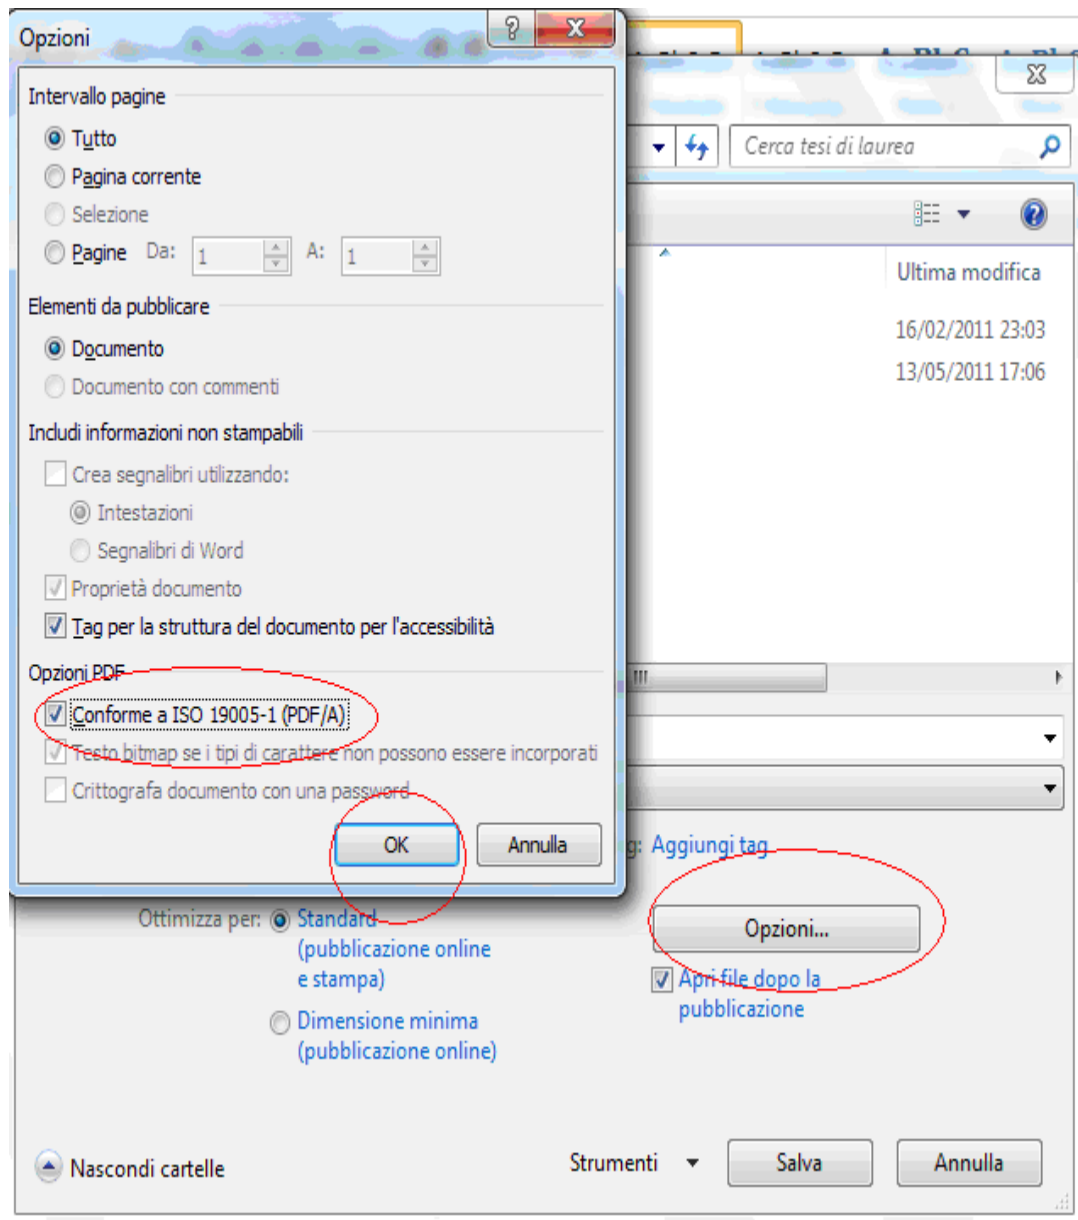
Opzioni

?

Intervallo pagine

Tutto

Pagina corrente

Selezione

Pagine Da: 1 A: 1

Elementi da pubblicare

Documento

Documento con commenti

Includi informazioni non stampabili

Crea segnalibri utilizzando:

Intestazioni

Segnalibri di Word

Proprietà documento

Tag per la struttura del documento per l'accessibilità

Opzioni PDF

Conforme a ISO 19005-1 (PDF/A)

Testo bitmap se i tipi di carattere non possono essere incorporati

Crittografa documento con una password

OK

Annulla

Cerca tesi di laurea

Ultima modifica

16/02/2011 23:03

13/05/2011 17:06

Aggiungi tag

Ottimizza per: Standard (pubblicazione online e stampa)

Dimensione minima (pubblicazione online)

Opzioni...

Apri file dopo la pubblicazione

Nascondi cartelle

Strumenti

Salva

Annulla